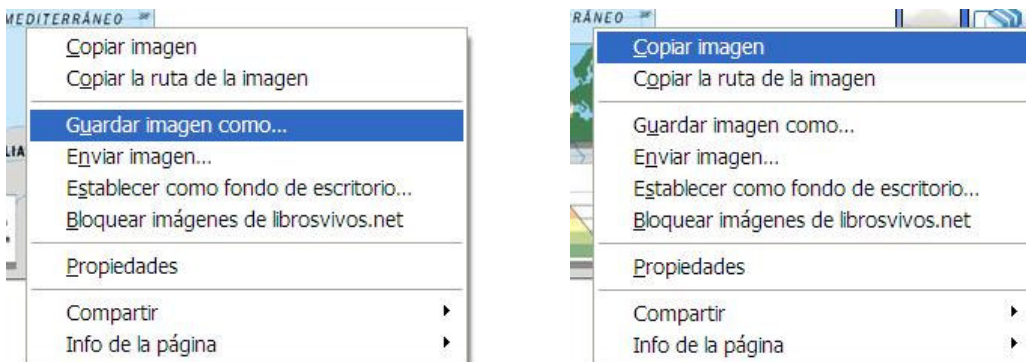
MEDITERRÁNEO

Copiar imagen
Copiar la ruta de la imagen
Guardar imagen como...
Enviar imagen...
Establecer como fondo de escritorio...
Bloquear imágenes de librosvivos.net
Propiedades
Compartir
Info de la página

LIA

RÁNEO

Copiar imagen
Copiar la ruta de la imagen
Guardar imagen como...
Enviar imagen...
Establecer como fondo de escritorio...
Bloquear imágenes de librosvivos.net
Propiedades
Compartir
Info de la página